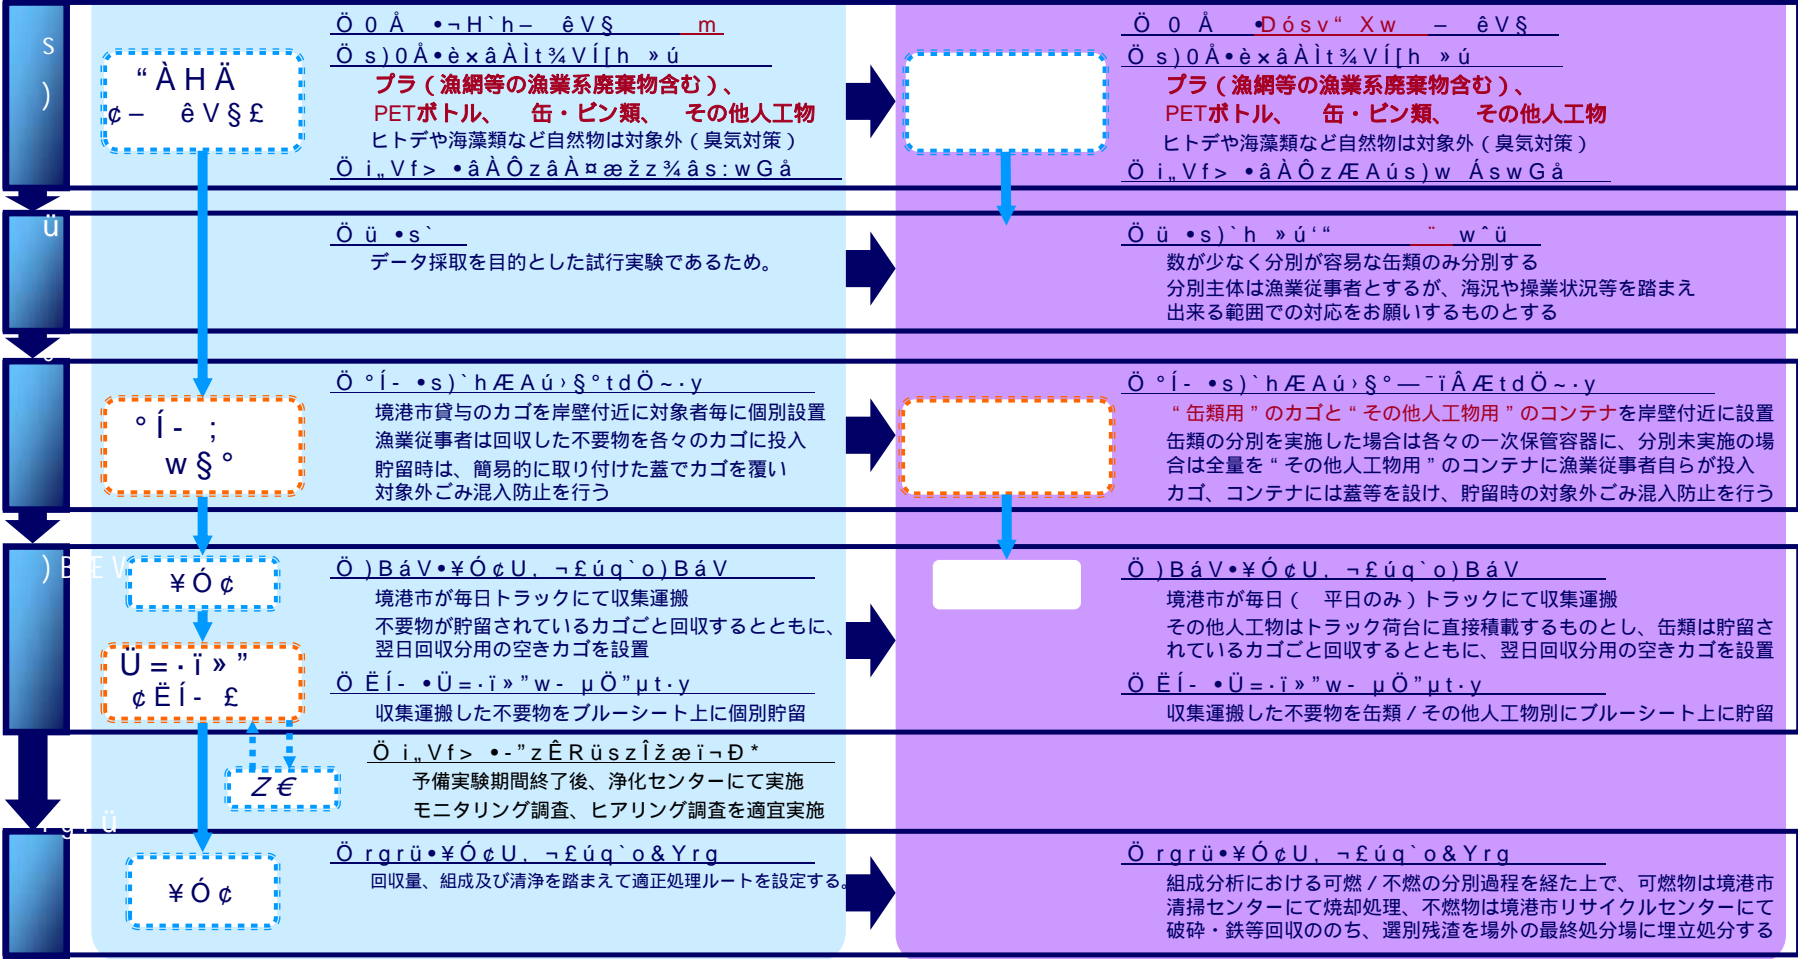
s
)

“ÀHÄ
¢– êV§£

Ö 0 Å •¬H`h– êV§ m
Ö s)0Å•èxâÀÌt¾VÍ[h »ú
プラ（漁網等の漁業系廃棄物含む）、
PETボトル、 缶・ビン類、 その他人工物
ヒトデや海藻類など自然物は対象外（臭気対策）
Ö i„Vf> •âÀÔzâÀ¤æžz¾âs:wGå

Ö 0 Å •Dósv“ Xw – êV§
Ö s)0Å•èxâÀÌt¾VÍ[h »ú
プラ（漁網等の漁業系廃棄物含む）、
PETボトル、 缶・ビン類、 その他人工物
ヒトデや海藻類など自然物は対象外（臭気対策）
Ö i„Vf> •âÀÔzÆAús)w ÁswGå

ü

Ö ü •s`
データ採取を目的とした試行実験であるため。

Ö ü •s)`h »ú‘“ ¨ w^ü
数が少なく分別が容易な缶類のみ分別する
分別主体は漁業従事者とするが、海況や操業状況等を踏まえ
出来る範囲での対応をお願いするものとする

°Í- ;
w§°

Ö °Í- •s)`hÆAú›§°tdÖ~·y
境港市貸与のカゴを岸壁付近に対象者毎に個別設置
漁業従事者は回収した不要物を各々のカゴに投入
貯留時は、簡易的に取り付けた蓋でカゴを覆い
対象外ごみ混入防止を行う

Ö °Í- •s)`hÆAú›§°—¯ïÂÆtdÖ~·y
“缶類用”のカゴと“その他人工物用”のコンテナを岸壁付近に設置
缶類の分別を実施した場合は各々の一次保管容器に、分別未実施の場合は全量を“その他人工物用”のコンテナに漁業従事者自らが投入
カゴ、コンテナには蓋等を設け、貯留時の対象外ごみ混入防止を行う

)BÉV

¥Ó¢

Ü=·ï»”
¢ËÍ- £

Ö )BáV•¥Ó¢U, ¬£úq`o)BáV
境港市が毎日トラックにて収集運搬
不要物が貯留されているカゴごと回収するとともに、
翌日回収分用の空きカゴを設置
Ö ËÍ- •Ü=·ï»”w- µÖ”µt·y
収集運搬した不要物をブルーシート上に個別貯留

Ö )BáV•¥Ó¢U, ¬£úq`o)BáV
境港市が毎日（ 平日のみ）トラックにて収集運搬
その他人工物はトラック荷台に直接積載するものとし、缶類は貯留されているカゴごと回収するとともに、翌日回収分用の空きカゴを設置
Ö ËÍ- •Ü=·ï»”w- µÖ”µt·y
収集運搬した不要物を缶類／その他人工物別にブルーシート上に貯留

Ž€

Ö i„Vf> •-”zÊRüszÎžæï¬Ð*
予備実験期間終了後、浄化センターにて実施
モニタリング調査、ヒアリング調査を適宜実施

rgrü

¥Ó¢

Ö rgrü•¥Ó¢U, ¬£úq`o&Yrg
回収量、組成及び清浄を踏まえて適正処理ルートを設定する。

Ö rgrü•¥Ó¢U, ¬£úq`o&Yrg
組成分析における可燃／不燃の分別過程を経た上で、可燃物は境港市清掃センターにて焼却処理、不燃物は境港市リサイクルセンターにて破砕・鉄等回収ののち、選別残渣を場外の最終処分場に埋立処分する